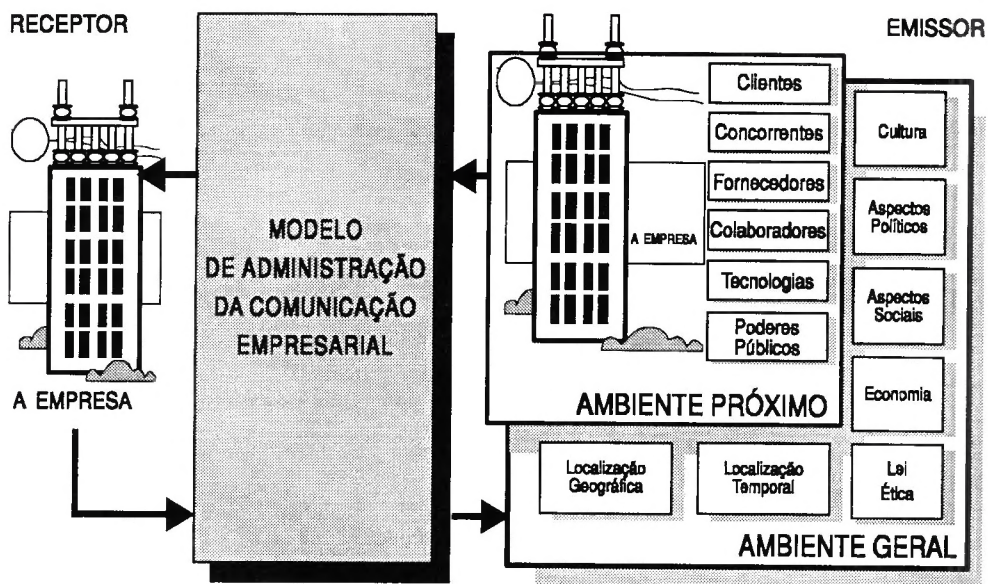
RECEPTOR

EMISSOR

MODELO DE ADMINISTRAÇÃO DA COMUNICAÇÃO EMPRESARIAL

A EMPRESA

A EMPRESA

Clientes

Concorrentes

Fornecedores

Colaboradores

Tecnologias

Poderes Públicos

AMBIENTE PRÓXIMO

Cultura

Aspectos Políticos

Aspectos Sociais

Economia

Localização Geográfica

Localização Temporal

Lei Ética

AMBIENTE GERAL